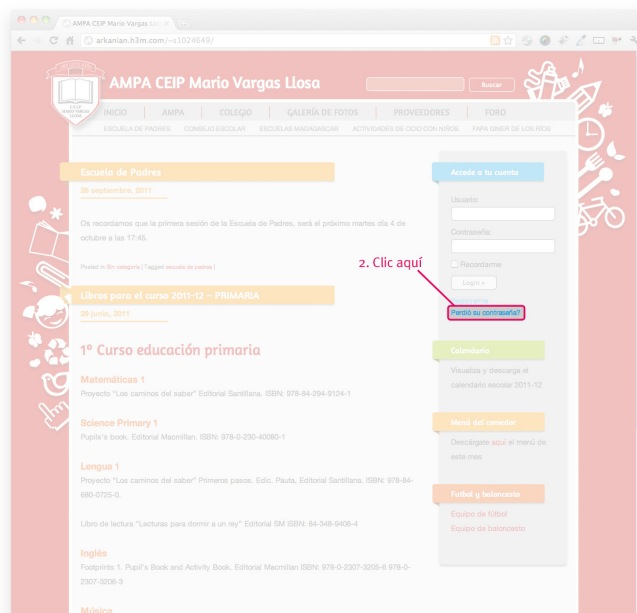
AMPA CEIP Mario Vargas Llo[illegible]

arkanian.h3m.com/~s1024649/

CEIP MARIO VARGAS LLOSA

AMPA CEIP Mario Vargas Llosa

Buscar

INICIO | AMPA | COLEGIO | GALERÍA DE FOTOS | PROVEEDORES | FORO

ESCUELA DE PADRES | COMBLIO ESCOLAR | ESCUELAS MADAGASCAR | ACTIVIDADES DE OCIO CON NIÑOS | PAPÁ GINER DE LOS RÍOS

Escuela de Padres

26 septiembre, 2011

Os recordamos que la primera sesión de la Escuela de Padres, será el próximo martes día 4 de octubre a las 17:45.

Posted in Sin categoría | Tagged escuela de padres |

Libros para el curso 2011-12 – PRIMARIA

09 junio, 2011

1º Curso educación primaria

Matemáticas 1

Proyecto "Los caminos del saber" Editorial Santillana. ISBN: 978-84-294-9124-1

Science Primary 1

Pupil's book. Editorial Macmillan. ISBN: 978-0-230-40080-1

Lengua 1

Proyecto "Los caminos del saber" Primeros pasos. Edic. Pauta. Editorial Santillana. ISBN: 978-84-680-0725-0.

Libro de lectura "Lecturas para dormir a un rey" Editorial SM ISBN: 84-348-9408-4

Inglés

Footprints 1. Pupil's Book and Activity Book. Editorial Macmillan ISBN: 978-0-2307-3205-6 978-0-2307-3206-3

Música

Accede a tu cuenta

Usuario:

Contraseña:

Recordarme

Login »

2. Clic aquí

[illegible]

Perdió su contraseña?

Calendario

Visualiza y descarga el calendario escolar 2011-12

Menú del comedor

Descárgate aquí el menú de este mes

Futbol y baloncesto

Equipo de fútbol

Equipo de baloncesto